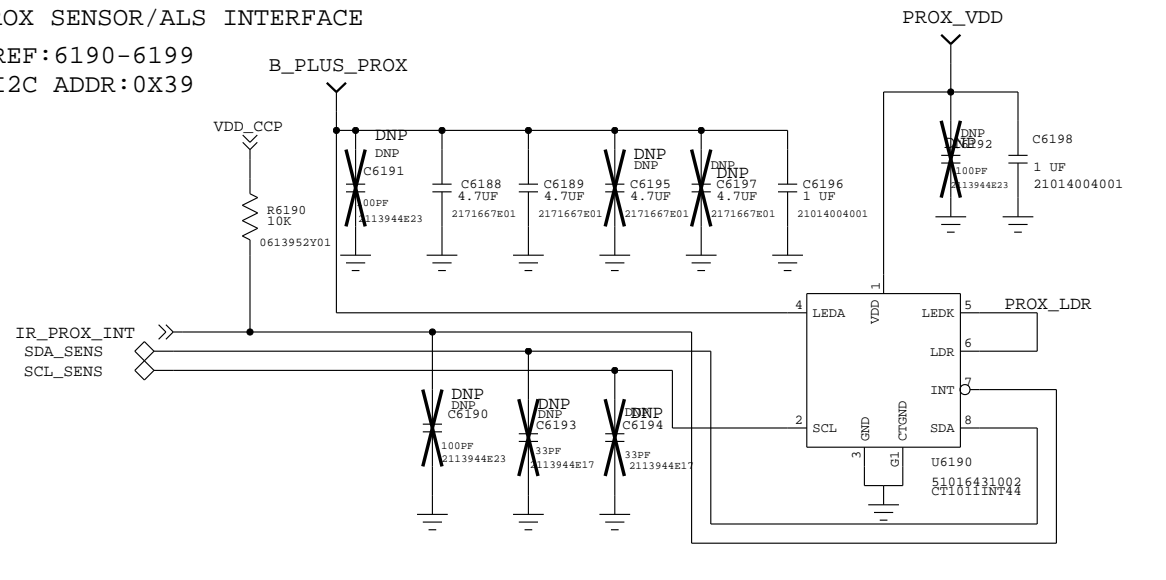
OX SENSOR/ALS INTERFACE
REF:6190-6199
I2C ADDR:0X39

B_PLUS_PROX
PROX_VDD
VDD_CCP

DNP
DNP
C6191
100PF
2113944E23

C6188
4.7UF
2171667E01

C6189
4.7UF
2171667E01

DNP
DNP
C6195
4.7UF
2171667E01

DNP
DNP
C6197
4.7UF
2171667E01

C6196
1 UF
21014004001

DNP
DNP
C6192
100PF
2113944E23

C6198
1 UF
21014004001

R6190
10K
0613952Y01

IR_PROX_INT
SDA_SENS
SCL_SENS

DNP
DNP
C6190
100PF
2113944E23

DNP
DNP
C6193
33PF
2113944E17

DNP
DNP
C6194
33PF
2113944E17

1
VDD
4
LEDA
5
LEDK
PROX_LDR
6
LDR
7
INT
2
SCL
GND
CTGND
8
SDA
3
G1
U6190
51016431002
CT1011INT44